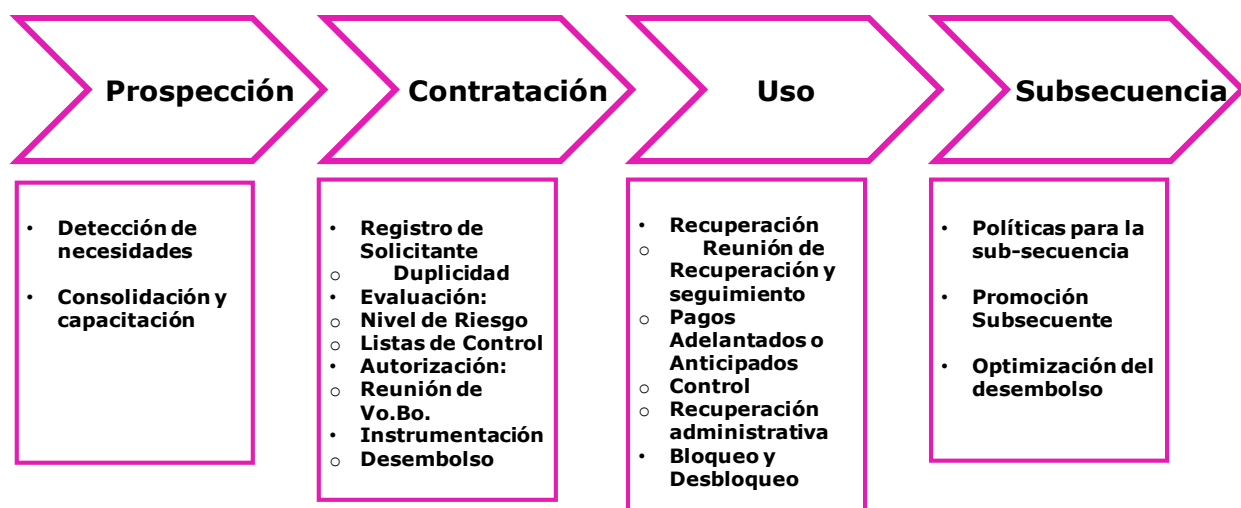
Prospección

Contratación

Uso

Subsecuencia

• Detección de necesidades

• Consolidación y capacitación

• Registro de Solicitante
○ Duplicidad
• Evaluación:
○ Nivel de Riesgo
○ Listas de Control
• Autorización:
○ Reunión de Vo.Bo.
• Instrumentación
○ Desembolso

• Recuperación
○ Reunión de Recuperación y seguimiento
○ Pagos Adelantados o Anticipados
○ Control
○ Recuperación administrativa
• Bloqueo y Desbloqueo

• Políticas para la sub-secuencia

• Promoción Subsecuente

• Optimización del desembolso